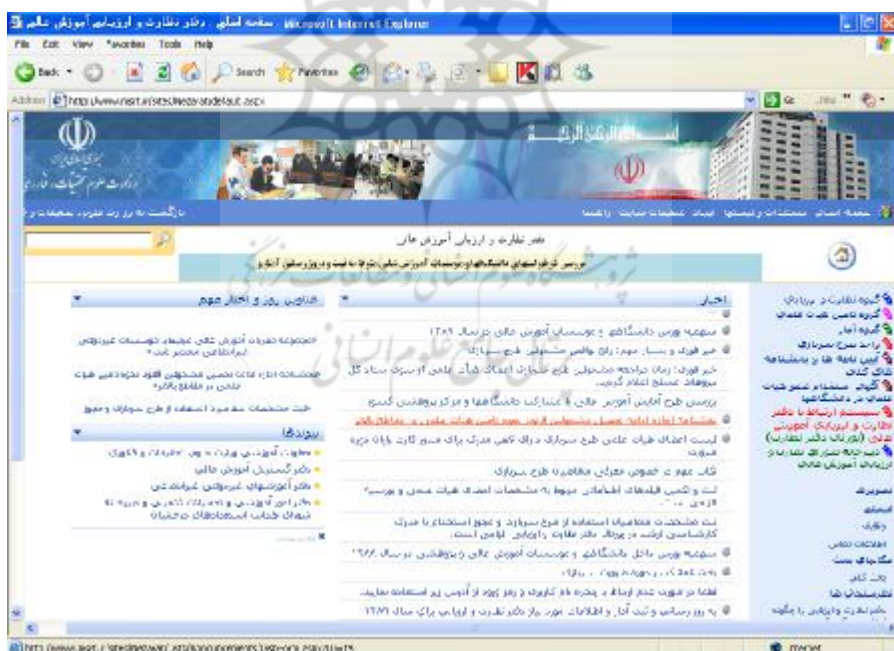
صفحه اصلی - دفتر نظارت و ارزیابی آموزش عالی - Microsoft Internet Explorer

File Edit View Favorites Tools Help

Back Search Favorites

Address http://www.msrt.ir/sites/nezarat/default.aspx

Go Links

بازگشت به وزارت علوم، تحقیقات و فناوری

صفحه اصلی محصولات و لینکها ابیات تنظیمات سایت راهنما

دفتر نظارت و ارزیابی آموزش عالی

بررسی عملکرد دانشگاهها و موسسات آموزش عالی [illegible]

اخبار

سهمیه بورس دانشگاهها و موسسات آموزش عالی در سال ۱۳۸۹

خبر فوری و بسیار مهم: زمان جالب منشورهای طرح سرباز

خبر فوری: زمان مراجعه مشمولین طرح سربازی اعضای هیئت علمی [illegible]

بررسی طرح آمایش آموزش عالی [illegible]

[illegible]

لیست اعضای هیئت علمی طرح سربازی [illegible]

نکات مهم در خصوص معرفی متقاضیان طرح سربازی

لیست تکمیلی فیلدهای اطلاعاتی مربوط به مشخصات اعضای هیات علمی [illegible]

لیست مشخصات متقاضیان استفاده از طرح سربازی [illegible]

سهمیه بورس داخل دانشگاهها و موسسات آموزش عالی و پژوهشی در سال ۱۳۸۷

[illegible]

لطفا در صورت عدم ارسال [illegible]

به روز رسانی و ثبت آمار و اطلاعات مورد نیاز دفتر نظارت و ارزیابی برای سال ۱۳۸۷

قوانین روز و اخبار مهم

مجموعه مقررات آموزش عالی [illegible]

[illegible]

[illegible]

پیوندها

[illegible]

دفتر گسترش آموزش عالی

دفتر آموزشهای غیرحضوری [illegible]

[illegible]

گروه نظارت و ارزیابی

گروه تامین هیات علمی

گروه آمار

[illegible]

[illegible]

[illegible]

سیستم ارتباط با دفتر نظارت و ارزیابی آموزش عالی

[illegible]

تصویرها

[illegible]

http://www.msrt.ir/sites/nezarat/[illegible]

Internet